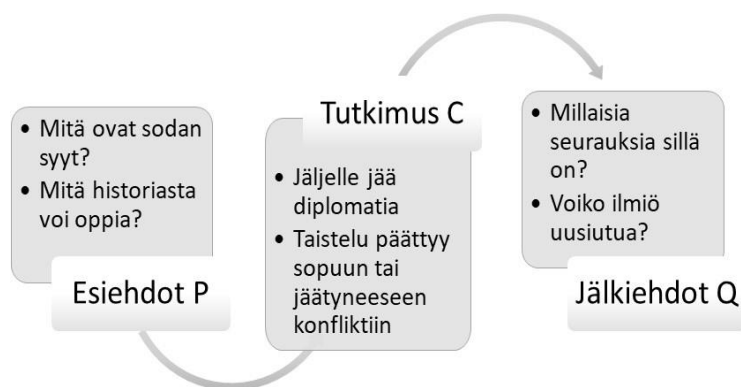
• Mitä ovat sodan syyt?
• Mitä historiasta voi oppia?

Esiehdot P

Tutkimus C

• Jäljelle jää diplomatia
• Taistelu päättyy sopuun tai jäätyneeseen konfliktiin

• Millaisia seurauksia sillä on?
• Voiko ilmiö uusiutua?

Jälkiehdot Q